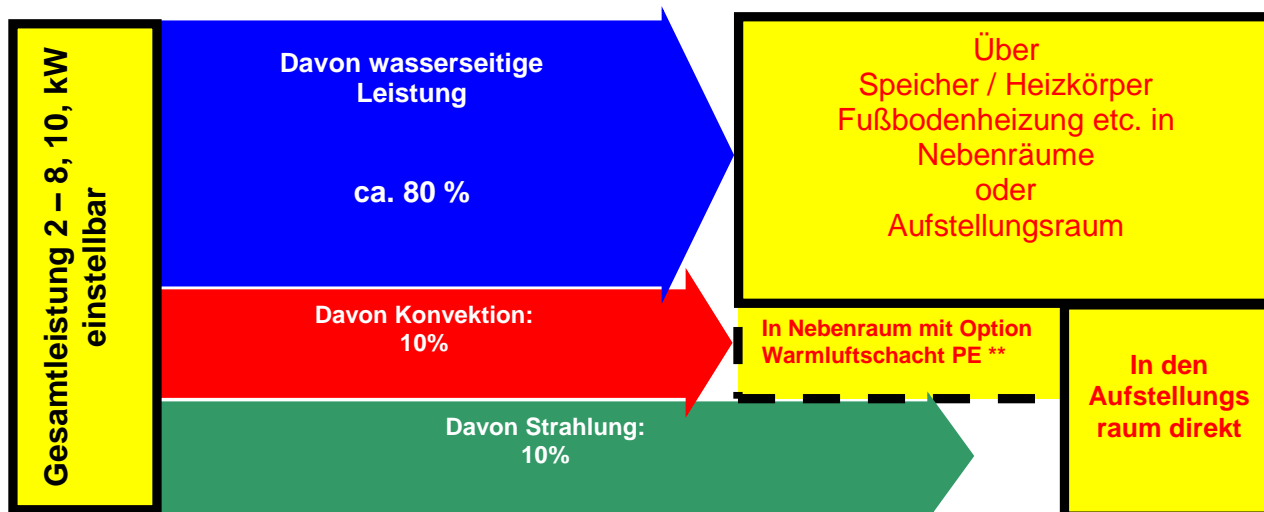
Gesamtleistung 2 – 8, 10, kW einstellbar

Davon wasserseitige Leistung

ca. 80 %

Über Speicher / Heizkörper Fußbodenheizung etc. in Nebenräume oder Aufstellungsraum

Davon Konvektion: 10%

In Nebenraum mit Option Warmluftschacht PE **

Davon Strahlung: 10%

In den Aufstellungs raum direkt